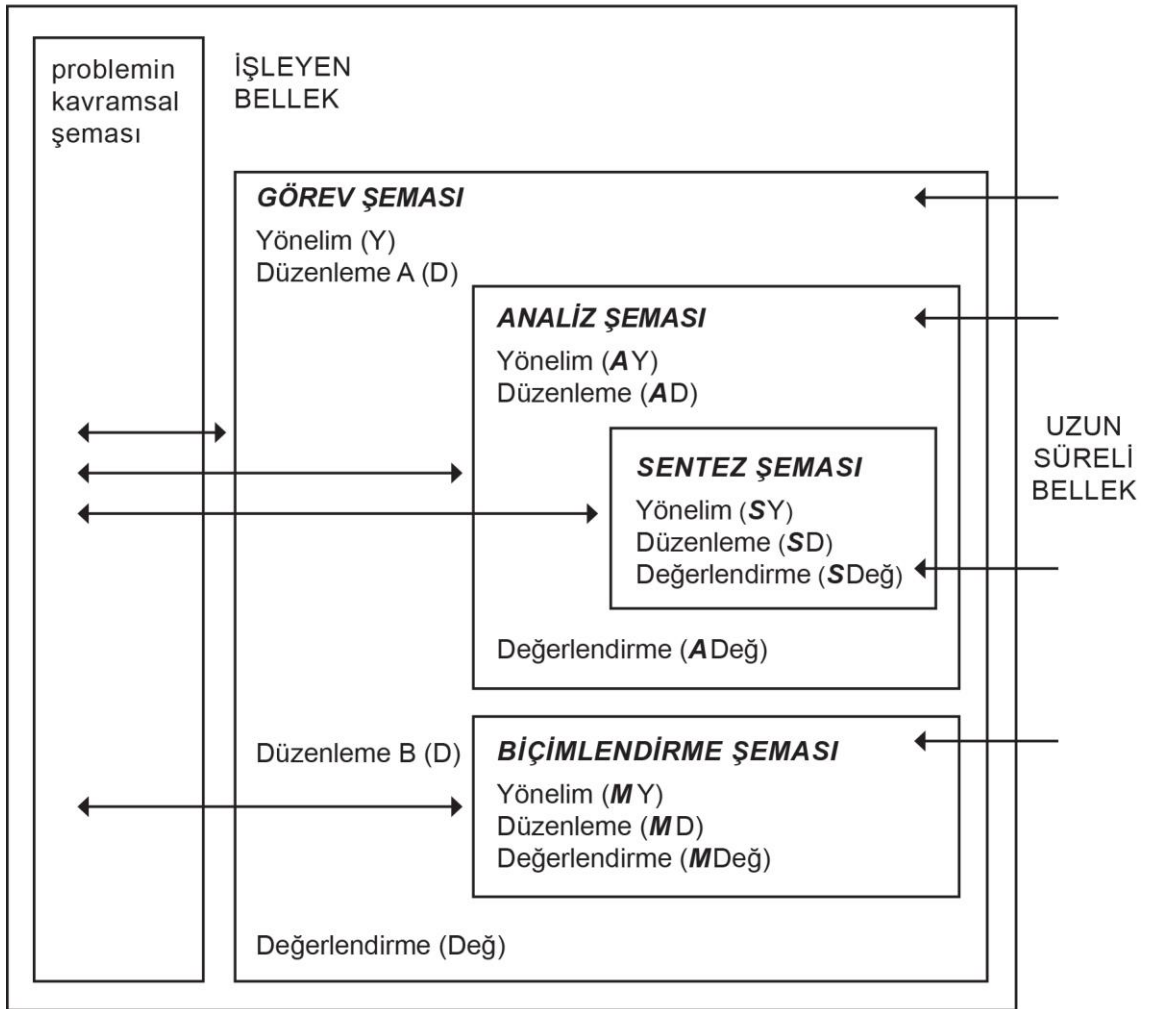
problemin kavramsal şeması

İŞLEYEN BELLEK

GÖREV ŞEMASI
Yönelim (Y)
Düzenleme A (D)

ANALİZ ŞEMASI
Yönelim (AY)
Düzenleme (AD)

SENTEZ ŞEMASI
Yönelim (SY)
Düzenleme (SD)
Değerlendirme (SDeğ)

Değerlendirme (ADeğ)

Düzenleme B (D)

BİÇİMLENDİRME ŞEMASI
Yönelim (MY)
Düzenleme (MD)
Değerlendirme (MDeğ)

Değerlendirme (Değ)

UZUN SÜRELİ BELLEK